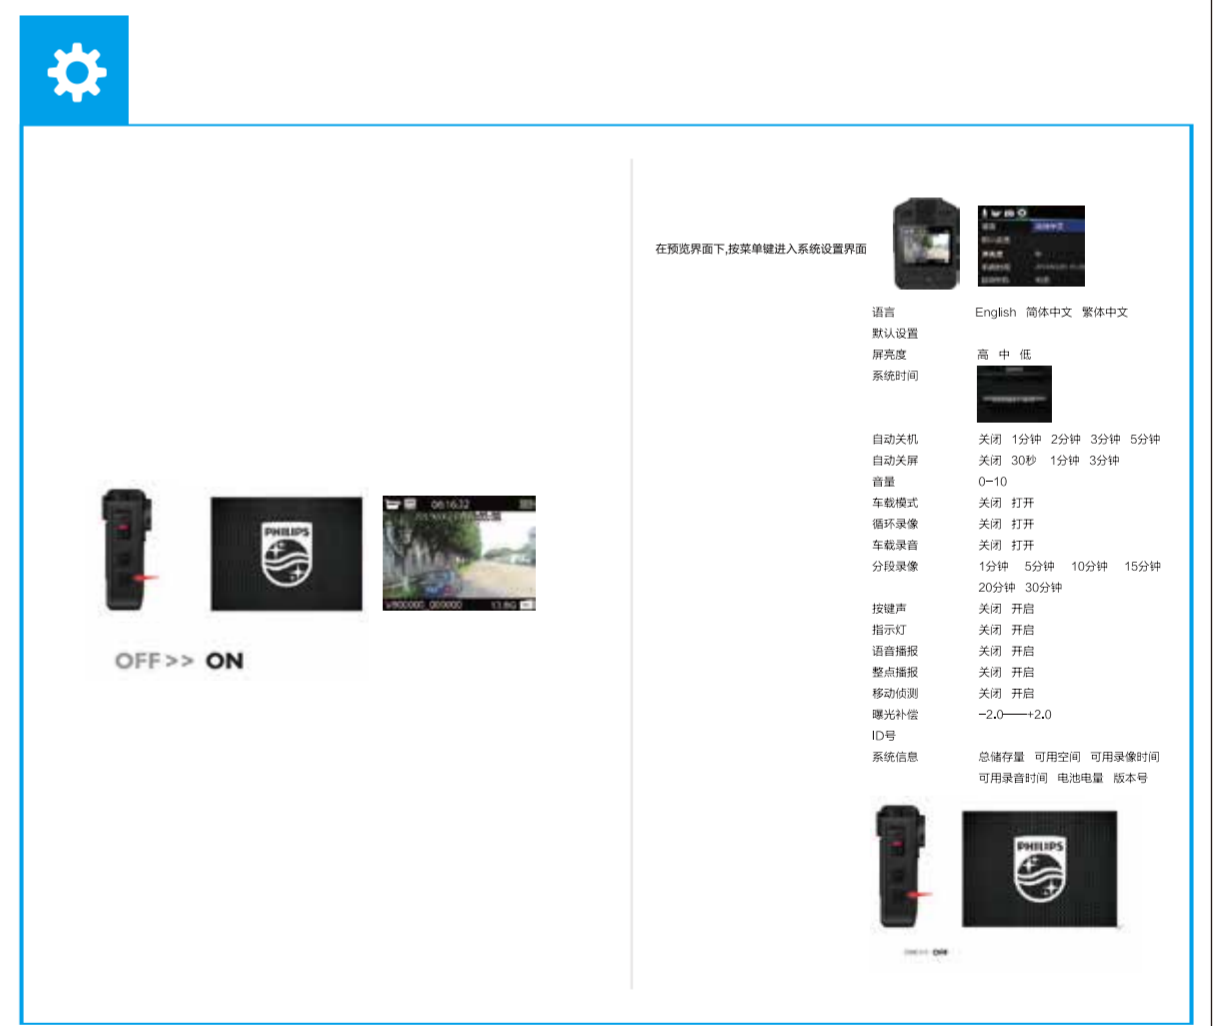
PHILIPS

06:16:32

OFF >> ON

在预览界面下,按菜单键进入系统设置界面

| | |
|---|---|
| 语言 | English 简体中文 繁体中文 |
| 默认设置 | |
| 屏亮度 | 高 中 低 |
| 系统时间 | |
| 自动关机 | 关闭 1分钟 2分钟 3分钟 5分钟 |
| 自动关屏 | 关闭 30秒 1分钟 3分钟 |
| 音量 | 0-10 |
| 车载模式 | 关闭 打开 |
| 循环录像 | 关闭 打开 |
| 车载录音 | 关闭 打开 |
| 分段录像 | 1分钟 5分钟 10分钟 15分钟 20分钟 30分钟 |
| 按键声 | 关闭 开启 |
| 指示灯 | 关闭 开启 |
| 语音播报 | 关闭 开启 |
| 整点播报 | 关闭 开启 |
| 移动侦测 | 关闭 开启 |
| 曝光补偿 | -2.0——+2.0 |
| ID号 | |
| 系统信息 | 总储存量 可用空间 可用录像时间 可用录音时间 电池电量 版本号 |

PHILIPS

ON>> OFF